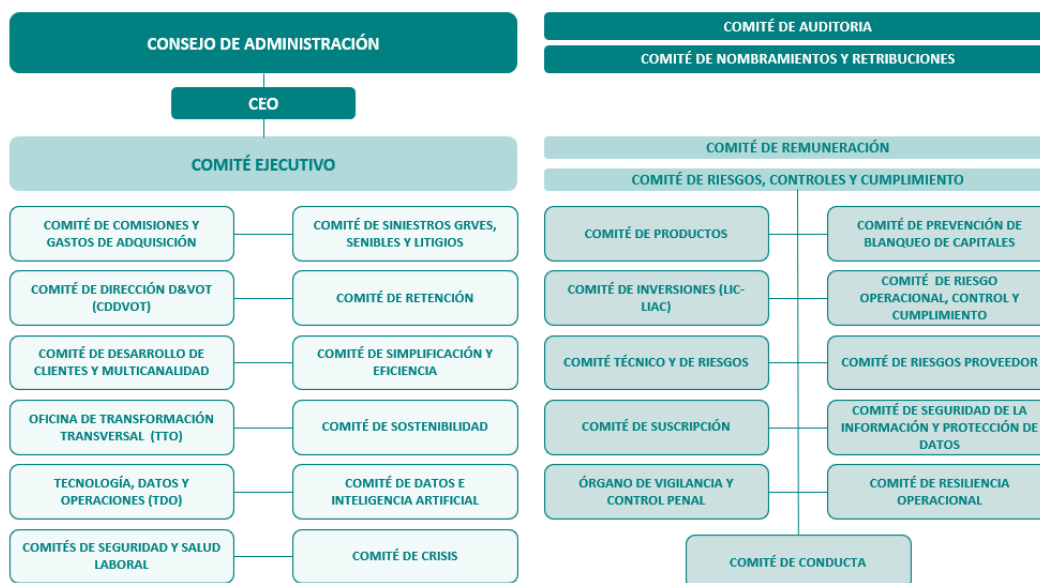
CONSEJO DE ADMINISTRACIÓN

CEO

COMITÉ EJECUTIVO

COMITÉ DE COMISIONES Y GASTOS DE ADQUISICIÓN

COMITÉ DE SINIESTROS GRVES, SENIBLES Y LITIGIOS

COMITÉ DE DIRECCIÓN D&VOT (CDDVOT)

COMITÉ DE RETENCIÓN

COMITÉ DE DESARROLLO DE CLIENTES Y MULTICANALIDAD

COMITÉ DE SIMPLIFICACIÓN Y EFICIENCIA

OFICINA DE TRANSFORMACIÓN TRANSVERSAL (TTO)

COMITÉ DE SOSTENIBILIDAD

TECNOLOGÍA, DATOS Y OPERACIONES (TDO)

COMITÉ DE DATOS E INTELIGENCIA ARTIFICIAL

COMITÉS DE SEGURIDAD Y SALUD LABORAL

COMITÉ DE CRISIS

COMITÉ DE AUDITORIA

COMITÉ DE NOMBRAMIENTOS Y RETRIBUCIONES

COMITÉ DE REMUNERACIÓN

COMITÉ DE RIESGOS, CONTROLES Y CUMPLIMIENTO

COMITÉ DE PRODUCTOS

COMITÉ DE PREVENCIÓN DE BLANQUEO DE CAPITALES

COMITÉ DE INVERSIONES (LIC-LIAC)

COMITÉ DE RIESGO OPERACIONAL, CONTROL Y CUMPLIMIENTO

COMITÉ TÉCNICO Y DE RIESGOS

COMITÉ DE RIESGOS PROVEEDOR

COMITÉ DE SUSCRIPCIÓN

COMITÉ DE SEGURIDAD DE LA INFORMACIÓN Y PROTECCIÓN DE DATOS

ÓRGANO DE VIGILANCIA Y CONTROL PENAL

COMITÉ DE RESILIENCIA OPERACIONAL

COMITÉ DE CONDUCTA